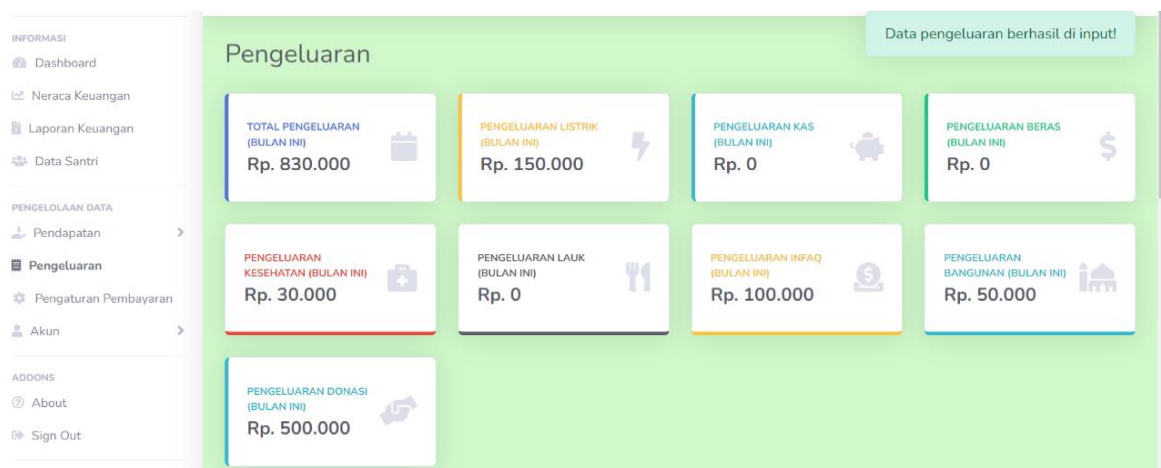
INFORMASI
Dashboard
Neraca Keuangan
Laporan Keuangan
Data Santri

PENGELOLAAN DATA
Pendapatan
Pengeluaran
Pengaturan Pembayaran
Akun

ADDONS
About
Sign Out

Pengeluaran

Data pengeluaran berhasil di input!

TOTAL PENGELUARAN (BULAN INI)
Rp. 830.000

PENGELUARAN LISTRIK (BULAN INI)
Rp. 150.000

PENGELUARAN KAS (BULAN INI)
Rp. 0

PENGELUARAN BERAS (BULAN INI)
Rp. 0

PENGELUARAN KESEHATAN (BULAN INI)
Rp. 30.000

PENGELUARAN LAUK (BULAN INI)
Rp. 0

PENGELUARAN INFAQ (BULAN INI)
Rp. 100.000

PENGELUARAN BANGUNAN (BULAN INI)
Rp. 50.000

PENGELUARAN DONASI (BULAN INI)
Rp. 500.000